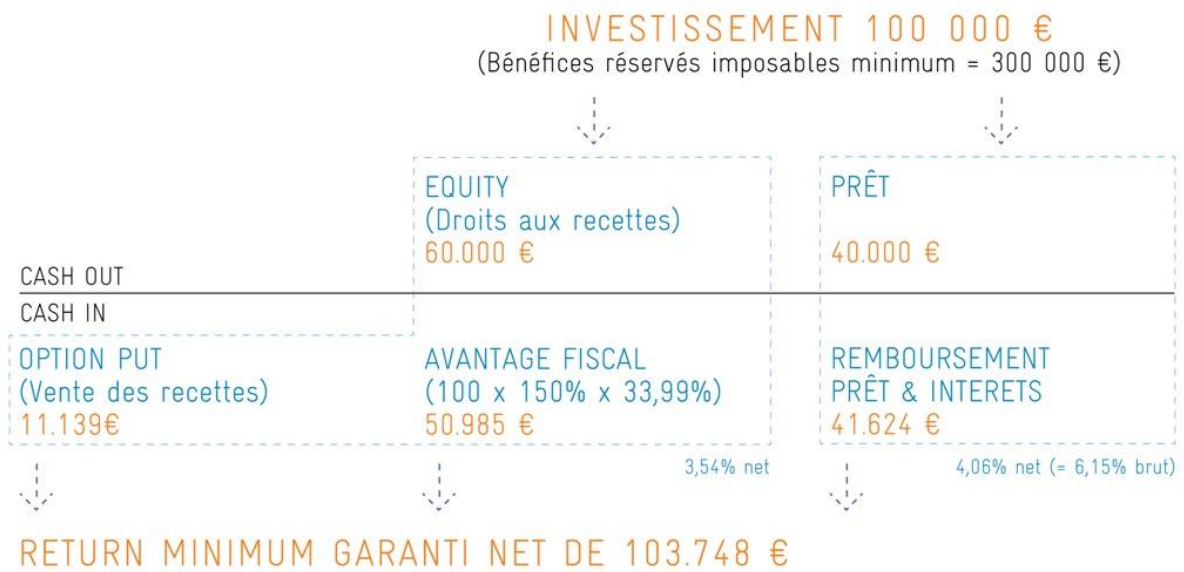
INVESTISSEMENT 100 000 €
(Bénéfices réservés imposables minimum = 300 000 €)

EQUITY
(Droits aux recettes)
60.000 €

PRÊT

40.000 €

CASH OUT

CASH IN

OPTION PUT
(Vente des recettes)
11.139€

AVANTAGE FISCAL
(100 x 150% x 33,99%)
50.985 €

3,54% net

REMBOURSEMENT
PRÊT & INTERETS
41.624 €

4,06% net (= 6,15% brut)

RETURN MINIMUM GARANTI NET DE 103.748 €